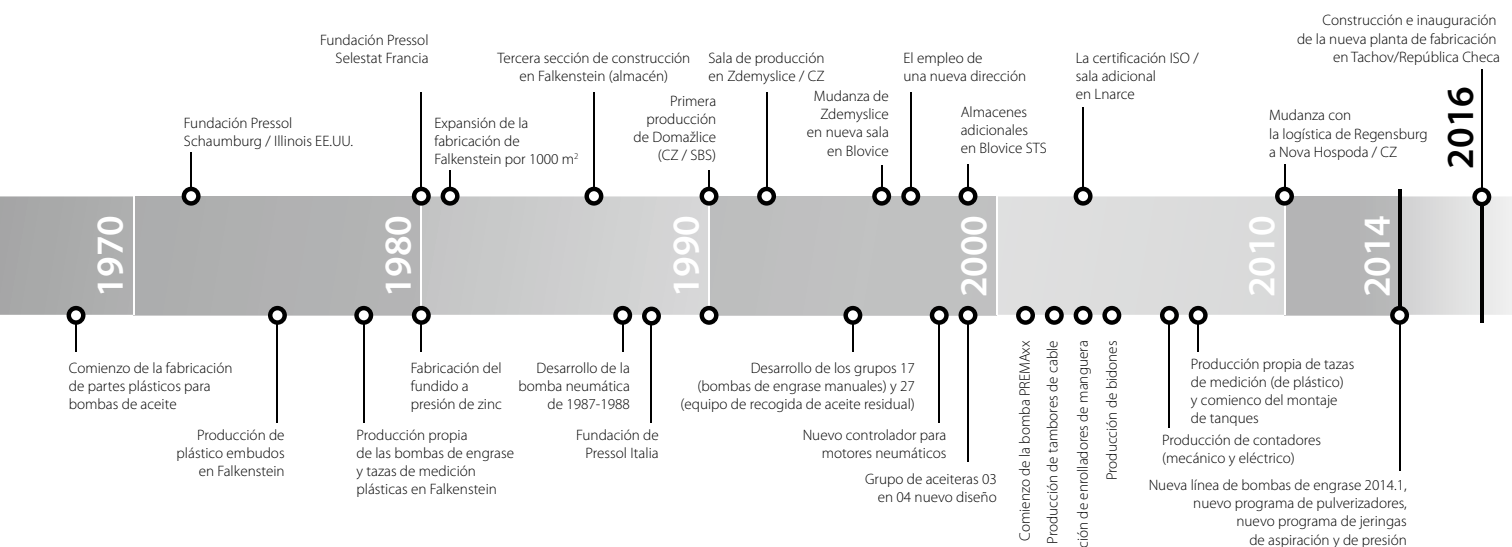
Construcción e inauguración de la nueva planta de fabricación en Tachov/República Checa

Fundación Pressol Selestat Francia

Tercera sección de construcción en Falkenstein (almacén)

Sala de producción en Zdemyslice / CZ

El empleo de una nueva dirección

La certificación ISO / sala adicional en Lnarce

Fundación Pressol Schaumburg / Illinois EE.UU.

Expansión de la fabricación de Falkenstein por 1000 m$^2$

Primera producción de Domažlice (CZ / SBS)

Mudanza de Zdemyslice en nueva sala en Blovice

Almacenes adicionales en Blovice STS

Mudanza con la logística de Regensburg a Nova Hospoda / CZ

2016

1970

1980

1990

2000

2010

2014

Comienzo de la fabricación de partes plásticos para bombas de aceite

Producción de plástico embudos en Falkenstein

Producción propia de las bombas de engrase y tazas de medición plásticas en Falkenstein

Fabricación del fundido a presión de zinc

Desarrollo de la bomba neumática de 1987-1988

Fundación de Pressol Italia

Desarrollo de los grupos 17 (bombas de engrase manuales) y 27 (equipo de recogida de aceite residual)

Nuevo controlador para motores neumáticos

Grupo de aceiteras 03 en 04 nuevo diseño

Comienzo de la bomba PREMAxx

Producción de tambores de cable

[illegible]ción de enrolladores de manguera

Producción de bidones

Producción propia de tazas de medición (de plástico) y comienco del montaje de tanques

Producción de contadores (mecánico y eléctrico)

Nueva línea de bombas de engrase 2014.1, nuevo programa de pulverizadores, nuevo programa de jeringas de aspiración y de presión